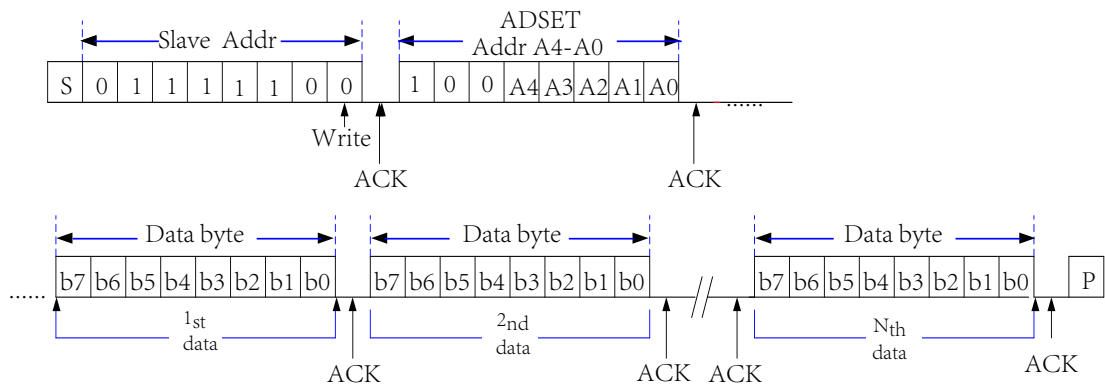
Slave Addr

ADSET
Addr A4-A0

S 0 1 1 1 1 1 0 0 1 0 0 A4 A3 A2 A1 A0 ......

Write

ACK

ACK

Data byte

Data byte

Data byte

...... b7 b6 b5 b4 b3 b2 b1 b0 b7 b6 b5 b4 b3 b2 b1 b0 // b7 b6 b5 b4 b3 b2 b1 b0 P

$1_{st}$ data

$2_{nd}$ data

$N_{th}$ data

ACK

ACK

ACK

ACK